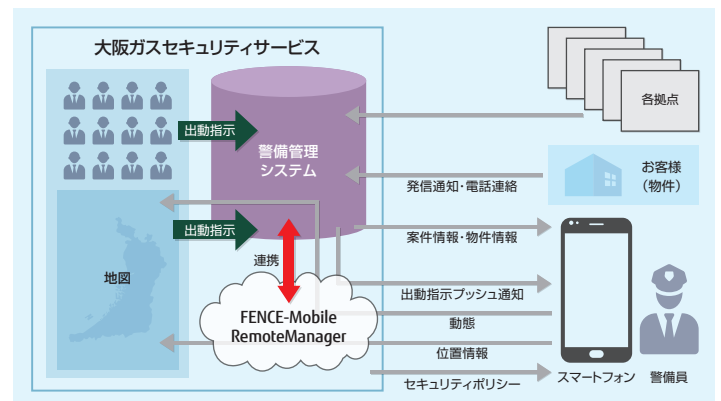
大阪ガスセキュリティサービス

出動指示

警備管理システム

各拠点

お客様（物件）

発信通知･電話連絡

出動指示

案件情報･物件情報

連携

地図

FENCE-Mobile RemoteManager

出動指示プッシュ通知

動態

位置情報

セキュリティポリシー

スマートフォン

警備員